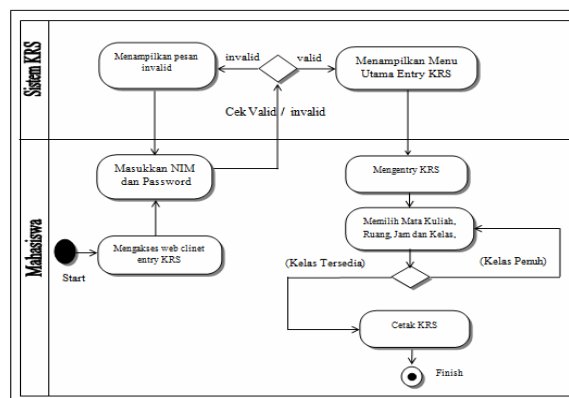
Sistem KRS

Menampilkan pesan invalid

invalid

valid

Menampilkan Menu Utama Entry KRS

Cek Valid / invalid

Mahasiswa

Masukkan NIM dan Password

Mengentry KRS

Memilih Mata Kuliah, Ruang, Jam dan Kelas,

Mengakses web clinet entry KRS

Start

(Kelas Tersedia)

(Kelas Penuh)

Cetak KRS

Finish